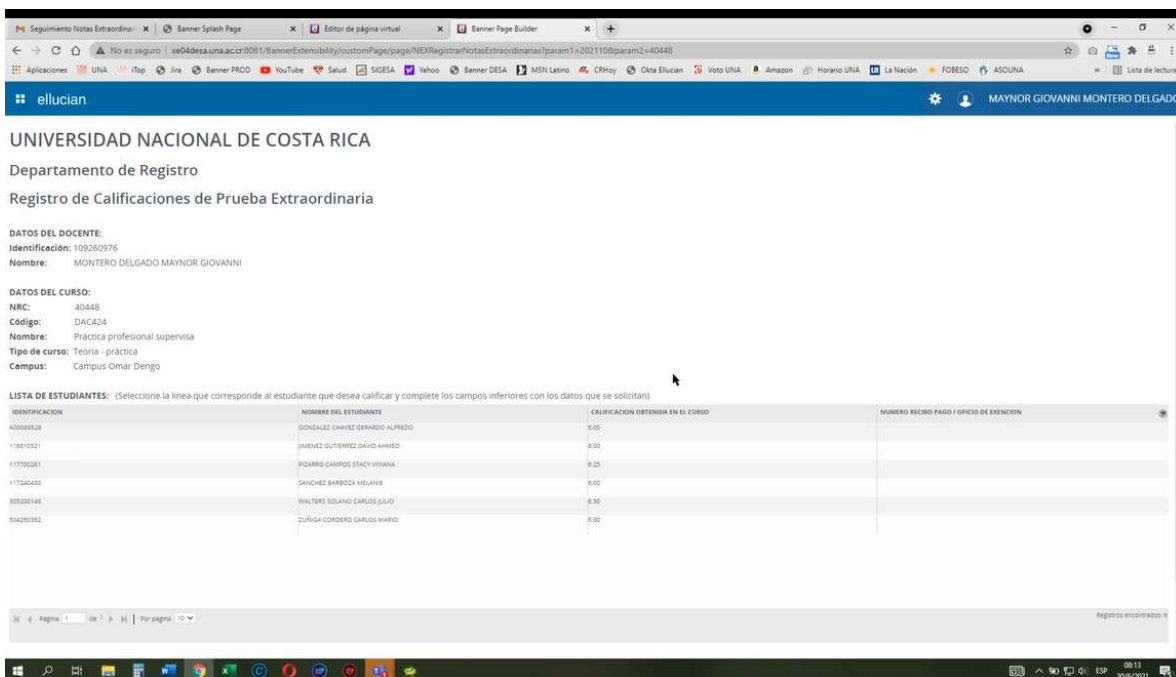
Seguimiento Notas Extraordinari | Banner Splash Page | Editor de página virtual | Banner Page Builder

No es seguro | xe04desa.una.ac.cr:8081/BannerExtensibility/customPage/page/NEXRegistrarNotasExtraordinarias?param1=202110&param2=40448

Aplicaciones UNA iTop Jira Banner PROD YouTube Salud SIGESA Yahoo Banner DESA MSN Latino CRHoy Okta Ellucian Voto UNA Amazon Horario UNA La Nación FOBESO ASOUNA Lista de lectura

ellucian

MAYNOR GIOVANNI MONTERO DELGADO

UNIVERSIDAD NACIONAL DE COSTA RICA

Departamento de Registro

Registro de Calificaciones de Prueba Extraordinaria

DATOS DEL DOCENTE:
Identificación: 109260976
Nombre: MONTERO DELGADO MAYNOR GIOVANNI

DATOS DEL CURSO:
NRC: 40448
Código: DAC424
Nombre: Práctica profesional supervisa
Tipo de curso: Teoria - práctica
Campus: Campus Omar Dengo

LISTA DE ESTUDIANTES: (Seleccione la linea que corresponde al estudiante que desea calificar y complete los campos inferiores con los datos que se solicitan)

| IDENTIFICACION | NOMBRE DEL ESTUDIANTE | CALIFICACION OBTENIDA EN EL CURSO | NUMERO RECIBO PAGO / OFICIO DE EXENCION |
|---|---|---|---|
| A00009528 | GONZALEZ CHAVEZ GERARDO ALFREDO | 6.00 | |
| 116610521 | JIMENEZ GUTIERREZ DAVID AHMED | 6.00 | |
| 117700281 | PIZARRO CAMPOS STACY VIVIANA | 6.25 | |
| 117240430 | SANCHEZ BARBOZA MELANIE | 6.00 | |
| 305200146 | WALTERS SOLANO CARLOS JULIO | 6.50 | |
| 504260362 | ZUÑIGA CORDERO CARLOS MARIO | 6.00 | |

Página 1 de 1 | Por página 10

Registros encontrados: 6

ESP 08:13 30/6/2021